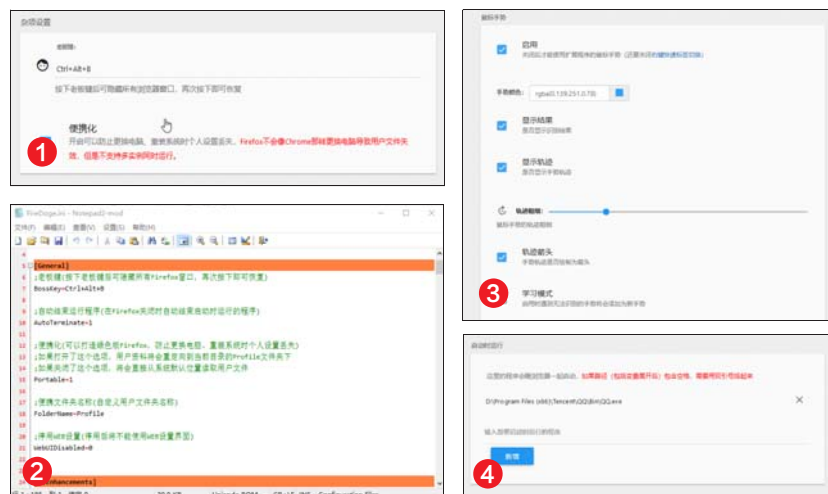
杂项设置

老板键:

Ctrl+Alt+B

按下老板键可隐藏所有浏览器窗口，再次按下即可恢复

便携化

开启可以防止更换电脑、重装系统时个人设置丢失。Firefox不会像Chrome那样更换电脑导致用户文件失效，但是不支持多实例同时运行。

1

FireDoge.ini - Notepad2-mod

文件(F) 编辑(E) 查看(V) 设置(S) 帮助(H)

4 [General]
5 ;老板键(按下老板键可隐藏所有Firefox窗口，再次按下即可恢复)
6 BossKey=Ctrl+Alt+B
7
8 ;自动结束运行程序(在Firefox关闭时自动结束启动时运行的程序)
9 AutoTerminate=1
10
11 ;便携化(可以打造绿色版Firefox，防止更换电脑、重装系统时个人设置丢失)
12 ;如果打开了这个选项，用户资料将会重定向到当前目录的Profile文件夹下
13 ;如果关闭了这个选项，将会直接从系统默认位置读取用户文件
14 Portable=1
15
16 ;便携文件夹名称(自定义用户文件夹名称)
17 FolderName=Profile
18
19 ;停用WebUI设置(停用后将不能使用WebUI设置界面)
20 WebUIDisabled=0
21
22 [Enhancements]

2

鼠标手势

启用

关闭以才能使用扩展程序的鼠标手势 (还要关闭右键长按拖动)

手势颜色: rgba(0,139,251,0.70)

显示结果

是否显示识别结果

显示轨迹

是否显示手势轨迹

轨迹粗细:

手势轨迹的粗细

轨迹箭头

手势轨迹是否绘制为箭头

学习模式

3

启动时运行

设置的程序会随浏览器一起启动，如果路径（包括参数用开始）包含空格，需要用双引号括起来

D:\Program Files (x86)\Tencent\QQ\Bin\QQ.exe

输入启动时运行的程序

新增

4